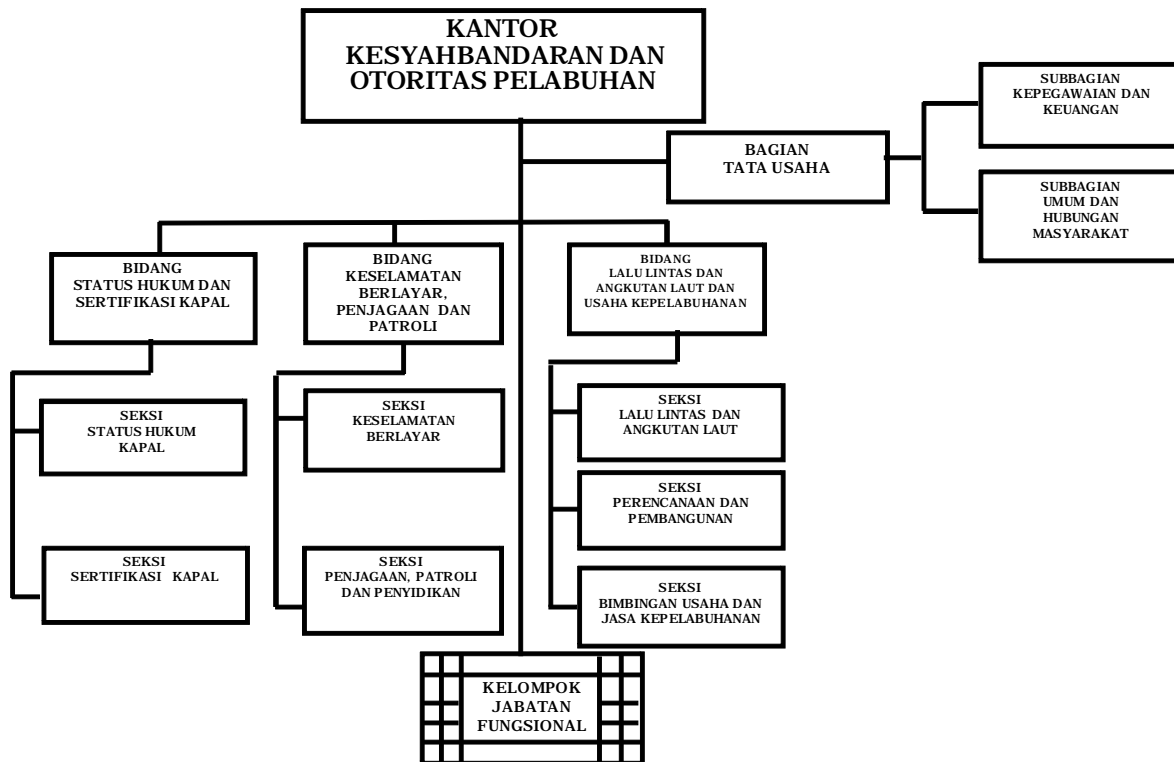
KANTOR
KESYAHBANDARAN DAN
OTORITAS PELABUHAN

BAGIAN
TATA USAHA

SUBBAGIAN
KEPEGAWAIAN DAN
KEUANGAN

SUBBAGIAN
UMUM DAN
HUBUNGAN
MASYARAKAT

BIDANG
STATUS HUKUM DAN
SERTIFIKASI KAPAL

SEKSI
STATUS HUKUM
KAPAL

SEKSI
SERTIFIKASI KAPAL

BIDANG
KESELAMATAN
BERLAYAR,
PENJAGAAN DAN
PATROLI

SEKSI
KESELAMATAN
BERLAYAR

SEKSI
PENJAGAAN, PATROLI
DAN PENYIDIKAN

BIDANG
LALU LINTAS DAN
ANGKUTAN LAUT DAN
USAHA KEPELABUHANAN

SEKSI
LALU LINTAS DAN
ANGKUTAN LAUT

SEKSI
PERENCANAAN DAN
PEMBANGUNAN

SEKSI
BIMBINGAN USAHA DAN
JASA KEPELABUHANAN

KELOMPOK
JABATAN
FUNGSIONAL